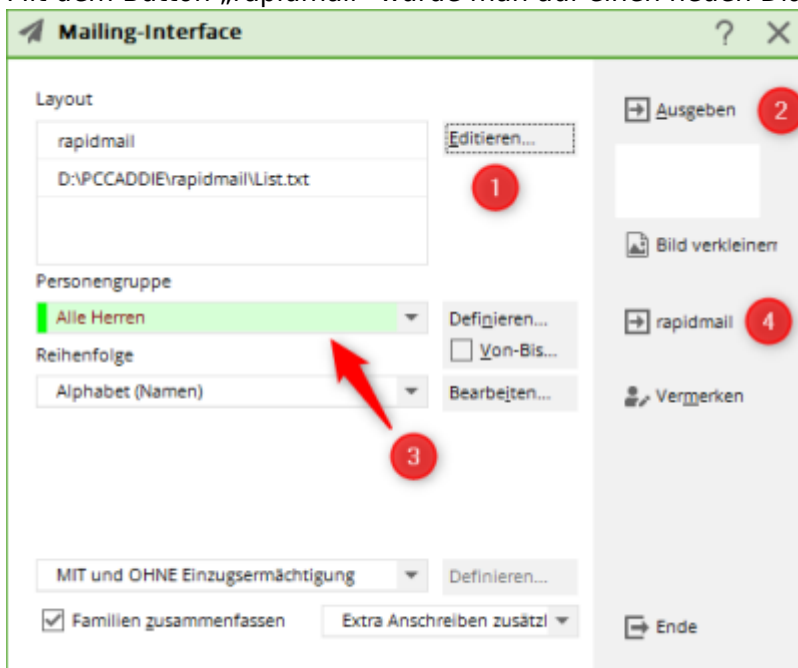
Mit dem Button „rapidmail" würde man auf einen neuen Bl

Mailing-Interface

? ×

Layout

rapidmail

D:\PCCADDIE\rapidmail\List.txt

Editieren...

1

Ausgeben

2

Bild verkleinern

Personengruppe

Alle Herren

Definieren...

Von-Bis...

Reihenfolge

Alphabet (Namen)

Bearbeiten...

rapidmail

4

Vermerken

3

MIT und OHNE Einzugsermächtigung

Definieren...

Familien zusammenfassen

Extra Anschreiben zusätzl

Ende